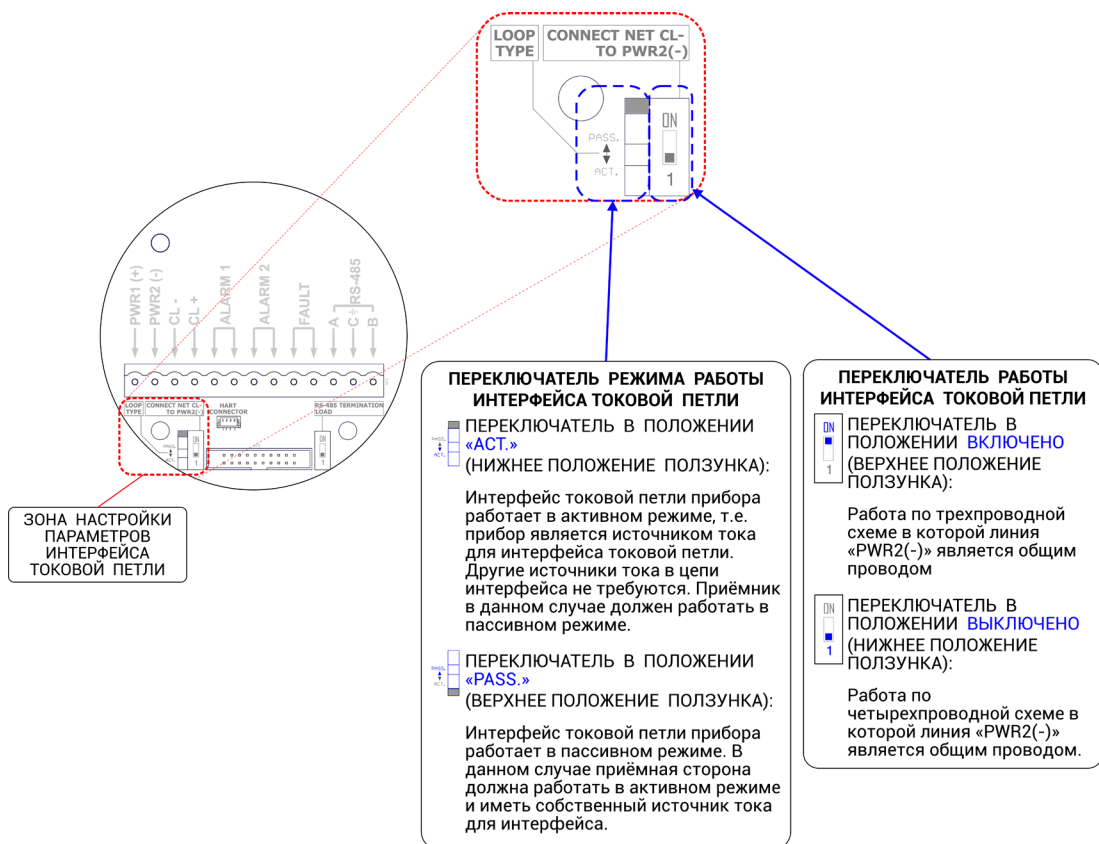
LOOP TYPE
CONNECT NET CL- TO PWR2(-)
PASS.
ACT.
ON
1

PWR1 (+)
PWR2 (-)
CL -
CL +
ALARM 1
ALARM 2
FAULT
A
C
B
RS-485
LOOP TYPE
CONNECT NET CL- TO PWR2(-)
HART CONNECTOR
RS-485 TERMINATION LOAD
ON

ЗОНА НАСТРОЙКИ ПАРАМЕТРОВ ИНТЕРФЕЙСА ТОКОВОЙ ПЕТЛИ

ПЕРЕКЛЮЧАТЕЛЬ РЕЖИМА РАБОТЫ ИНТЕРФЕЙСА ТОКОВОЙ ПЕТЛИ

PASS.
ACT.
ПЕРЕКЛЮЧАТЕЛЬ В ПОЛОЖЕНИИ «ACT.»
(НИЖНЕЕ ПОЛОЖЕНИЕ ПОЛЗУНКА):

Интерфейс токовой петли прибора работает в активном режиме, т.е. прибор является источником тока для интерфейса токовой петли. Другие источники тока в цепи интерфейса не требуются. Приёмник в данном случае должен работать в пассивном режиме.

PASS.
ACT.
ПЕРЕКЛЮЧАТЕЛЬ В ПОЛОЖЕНИИ «PASS.»
(ВЕРХНЕЕ ПОЛОЖЕНИЕ ПОЛЗУНКА):

Интерфейс токовой петли прибора работает в пассивном режиме. В данном случае приёмная сторона должна работать в активном режиме и иметь собственный источник тока для интерфейса.

ПЕРЕКЛЮЧАТЕЛЬ РАБОТЫ ИНТЕРФЕЙСА ТОКОВОЙ ПЕТЛИ

ON
1
ПЕРЕКЛЮЧАТЕЛЬ В ПОЛОЖЕНИИ ВКЛЮЧЕНО
(ВЕРХНЕЕ ПОЛОЖЕНИЕ ПОЛЗУНКА):

Работа по трехпроводной схеме в которой линия «PWR2(-)» является общим проводом

ON
1
ПЕРЕКЛЮЧАТЕЛЬ В ПОЛОЖЕНИИ ВЫКЛЮЧЕНО
(НИЖНЕЕ ПОЛОЖЕНИЕ ПОЛЗУНКА):

Работа по четырехпроводной схеме в которой линия «PWR2(-)» является общим проводом.